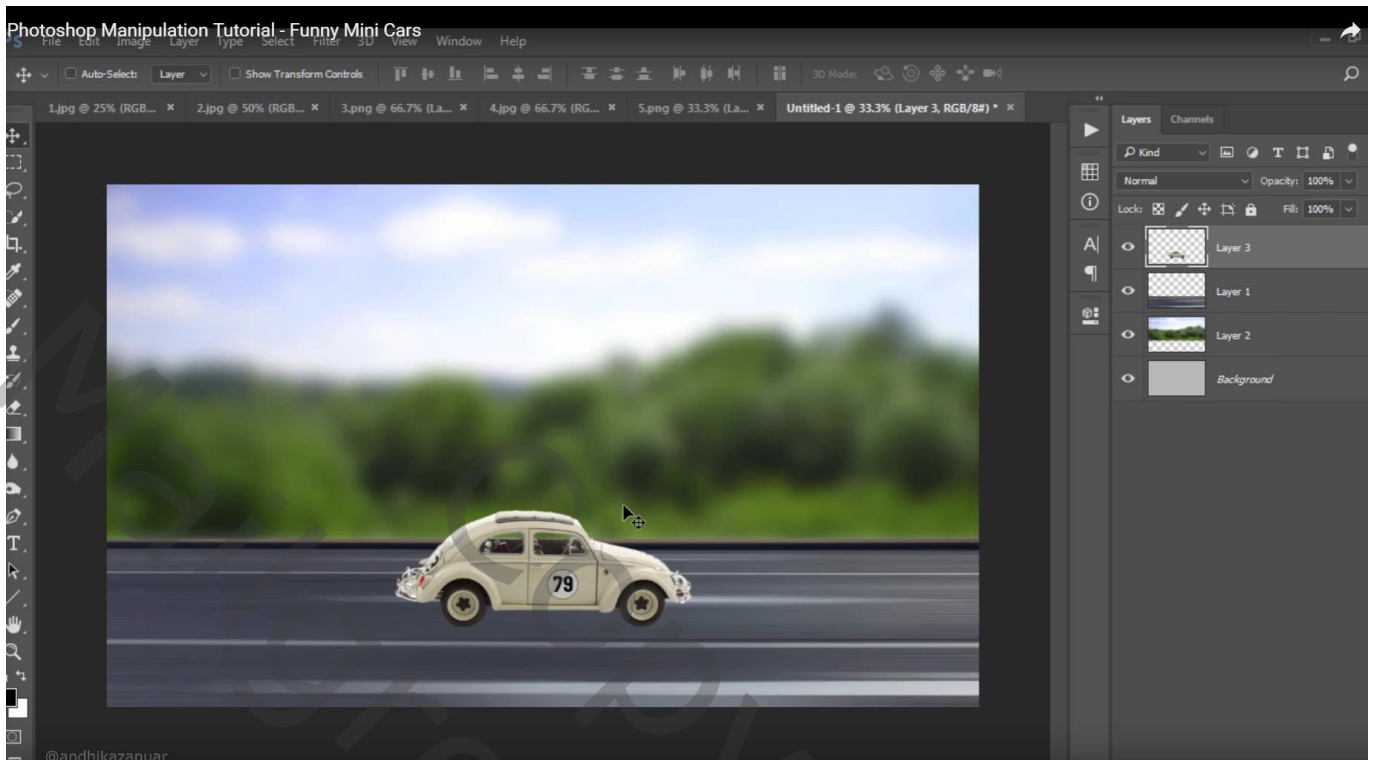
Photoshop Manipulation Tutorial - Funny Mini Cars

File Edit Image Layer Type Select Filter 3D View Window Help

Auto-Select: Layer Show Transform Controls 3D Mode:

1.jpg @ 25% (RGB... × 2.jpg @ 50% (RGB... × 3.png @ 66.7% (La... × 4.jpg @ 66.7% (RG... × 5.png @ 33.3% (La... × Untitled-1 @ 33.3% (Layer 3, RGB/8#) * ×

Layers Channels

Kind

Normal Opacity: 100%

Lock: Fill: 100%

Layer 3

Layer 1

Layer 2

Background

79

@andhikazanuar